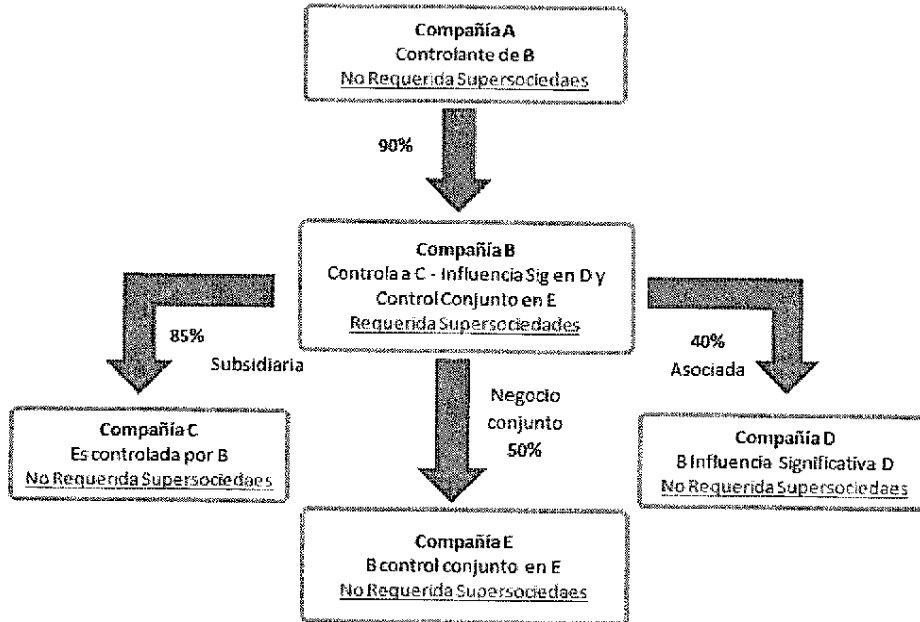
Compañía A
Controlante de B
No Requerida Supersociedaes

90%

Compañía B
Controla a C - Influencia Sig en D y Control Conjunto en E
Requerida Supersociedades

85%
Subsidiaria

40%
Asociada

Negocio conjunto
50%

Compañía C
Es controlada por B
No Requerida Supersociedaes

Compañía D
B Influencia Significativa D
No Requerida Supersociedaes

Compañía E
B control conjunto en E
No Requerida Supersociedaes